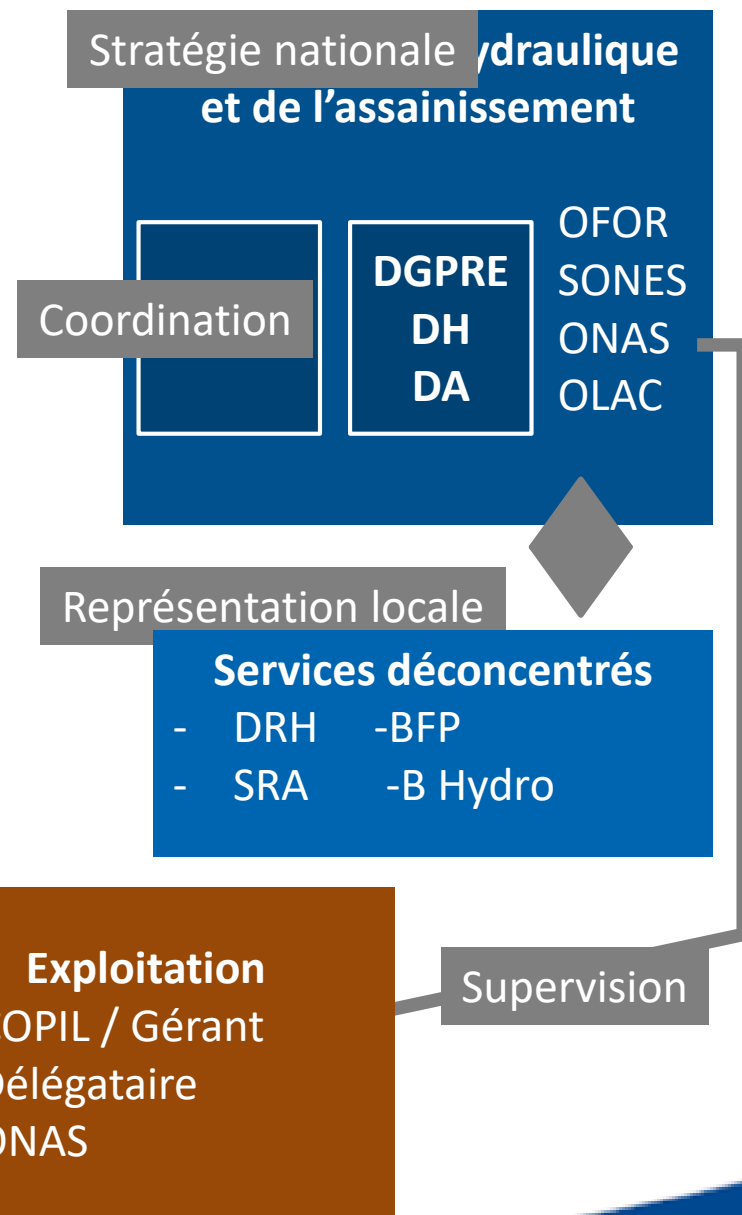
Stratégie nationale ydraulique et de l'assainissement

Coordination

DGPRE
DH
DA

OFOR
SONES
ONAS
OLAC

Représentation locale

Services déconcentrés
- DRH -BFP
- SRA -B Hydro

Exploitation
OPIL / Gérant
élégataire
NAS

Supervision